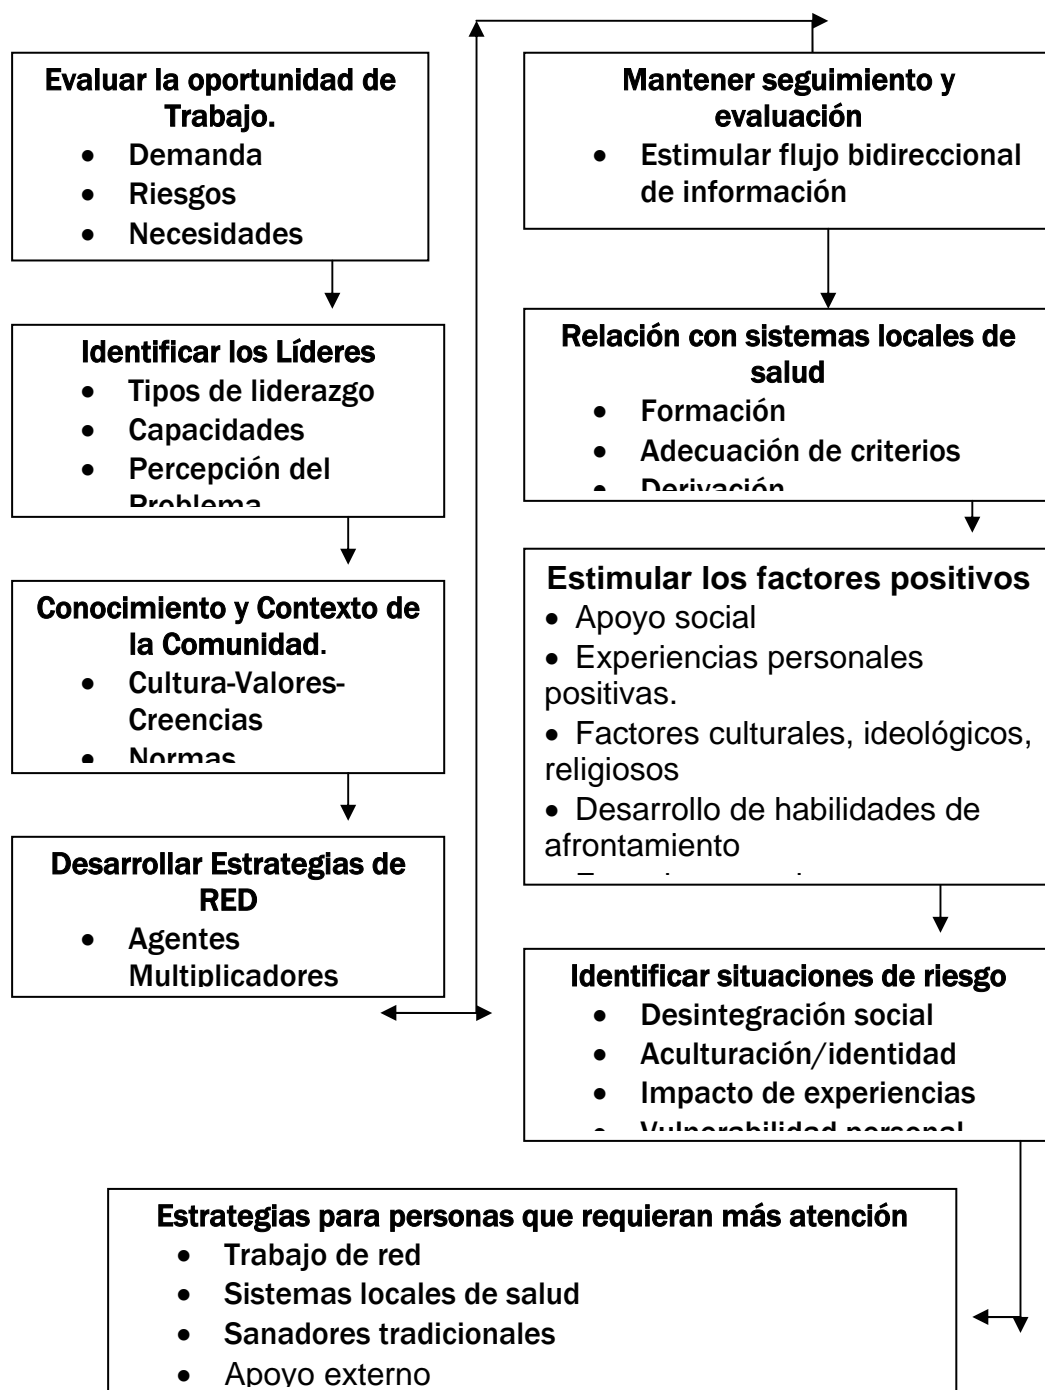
Evaluar la oportunidad de Trabajo.
- Demanda
- Riesgos
- Necesidades

Identificar los Líderes
- Tipos de liderazgo
- Capacidades
- Percepción del Problema

Conocimiento y Contexto de la Comunidad.
- Cultura-Valores-Creencias
- Normas

Desarrollar Estrategias de RED
- Agentes Multiplicadores

Mantener seguimiento y evaluación
- Estimular flujo bidireccional de información

Relación con sistemas locales de salud
- Formación
- Adecuación de criterios
- Derivación

Estimular los factores positivos
- Apoyo social
- Experiencias personales positivas.
- Factores culturales, ideológicos, religiosos
- Desarrollo de habilidades de afrontamiento
- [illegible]

Identificar situaciones de riesgo
- Desintegración social
- Aculturación/identidad
- Impacto de experiencias
- Vulnerabilidad personal

Estrategias para personas que requieran más atención
- Trabajo de red
- Sistemas locales de salud
- Sanadores tradicionales
- Apoyo externo